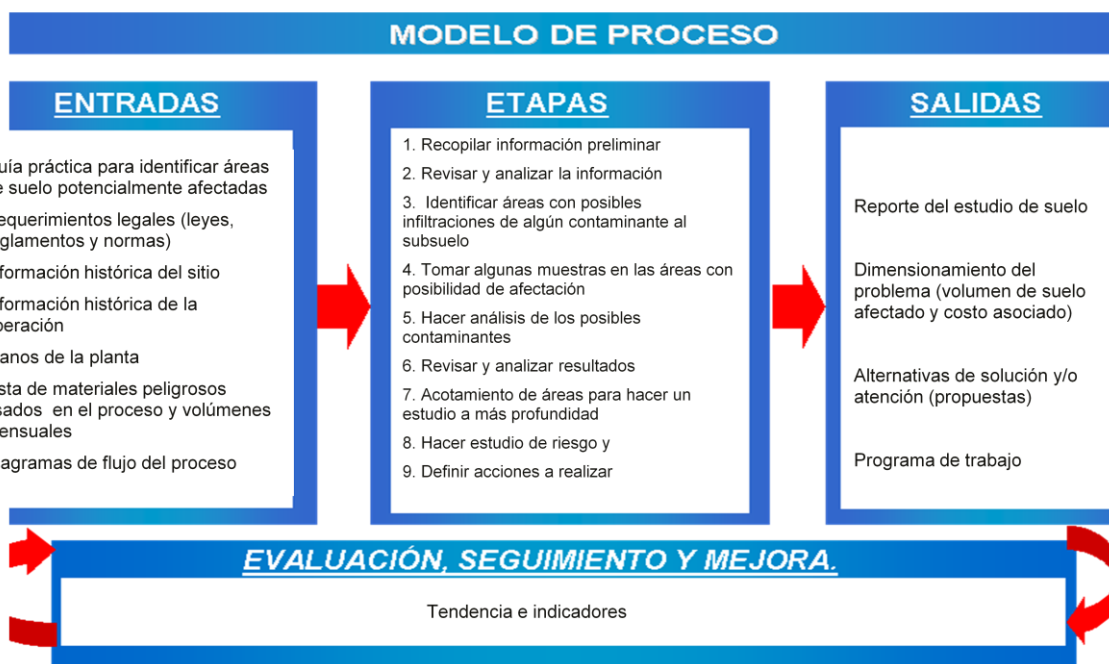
MODELO DE PROCESO

ENTRADAS

uía práctica para identificar áreas e suelo potencialmente afectadas

equerimientos legales (leyes, glamentos y normas)

formación histórica del sitio

formación histórica de la peración

anos de la planta

sta de materiales peligrosos sados en el proceso y volúmenes ensuales

agramas de flujo del proceso

ETAPAS

1. Recopilar información preliminar

2. Revisar y analizar la información

3. Identificar áreas con posibles infiltraciones de algún contaminante al subsuelo

4. Tomar algunas muestras en las áreas con posibilidad de afectación

5. Hacer análisis de los posibles contaminantes

6. Revisar y analizar resultados

7. Acotamiento de áreas para hacer un estudio a más profundidad

8. Hacer estudio de riesgo y

9. Definir acciones a realizar

SALIDAS

Reporte del estudio de suelo

Dimensionamiento del problema (volumen de suelo afectado y costo asociado)

Alternativas de solución y/o atención (propuestas)

Programa de trabajo

EVALUACIÓN, SEGUIMIENTO Y MEJORA.

Tendencia e indicadores